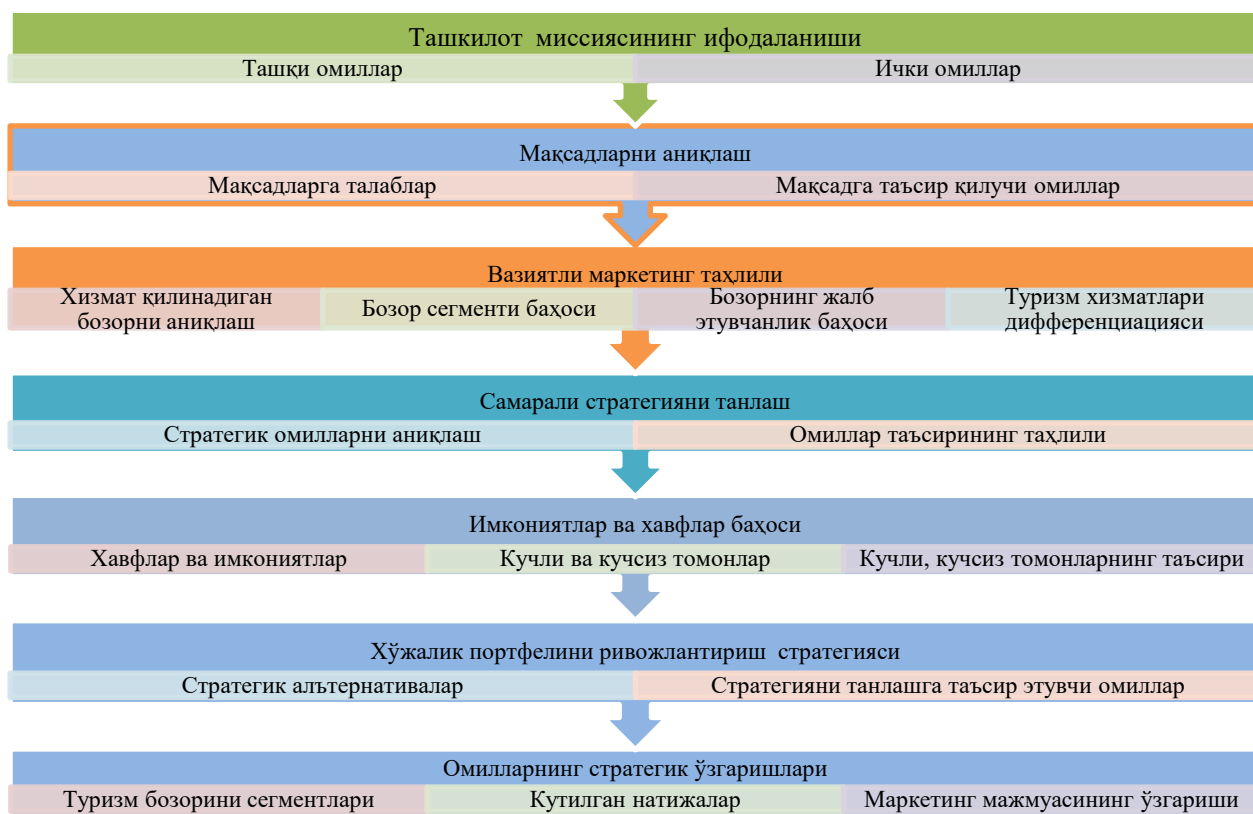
Ташкилот миссиясининг ифодаланиши

Ташқи омиллар

Ички омиллар

Мақсадларни аниқлаш

Мақсадларга талаблар

Мақсадга таъсир қилучи омиллар

Вазиятли маркетинг таҳлили

Хизмат қилинадиган бозорни аниқлаш

Бозор сегменти баҳоси

Бозорнинг жалб этувчанлик баҳоси

Туризм хизматлари дифференциацияси

Самарали стратегияни танлаш

Стратегик омилларни аниқлаш

Омиллар таъсирининг таҳлили

Имкониятлар ва хавфлар баҳоси

Хавфлар ва имкониятлар

Кучли ва кучсиз томонлар

Кучли, кучсиз томонларнинг таъсири

Хўжалик портфелини ривожлантириш стратегияси

Стратегик альтернативалар

Стратегияни танлашга таъсир этувчи омиллар

Омилларнинг стратегик ўзгаришлари

Туризм бозорини сегментлари

Кутилган натижалар

Маркетинг мажмуасининг ўзгариши